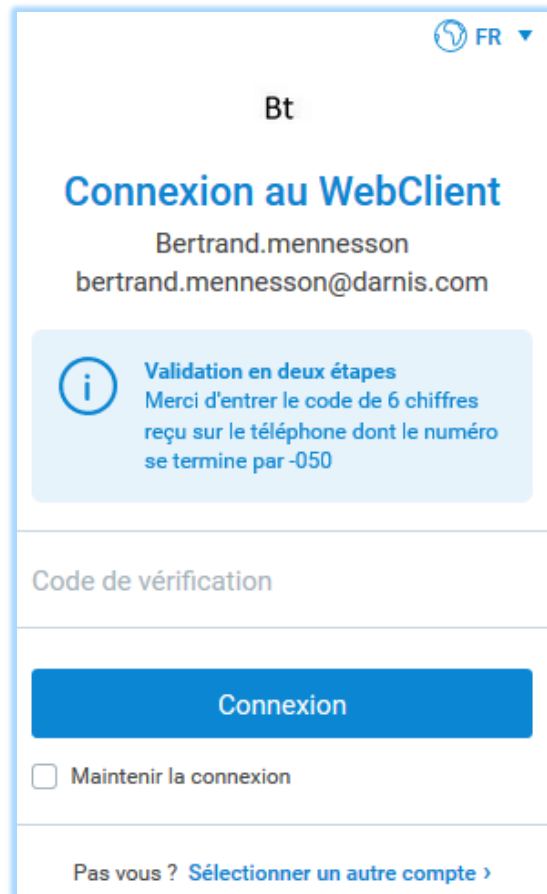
FR

Bt

Connexion au WebClient

Bertrand.mennesson
bertrand.mennesson@darnis.com

Validation en deux étapes
Merci d'entrer le code de 6 chiffres reçu sur le téléphone dont le numéro se termine par -050

Code de vérification

Connexion

Maintenir la connexion

Pas vous ? Sélectionner un autre compte ›